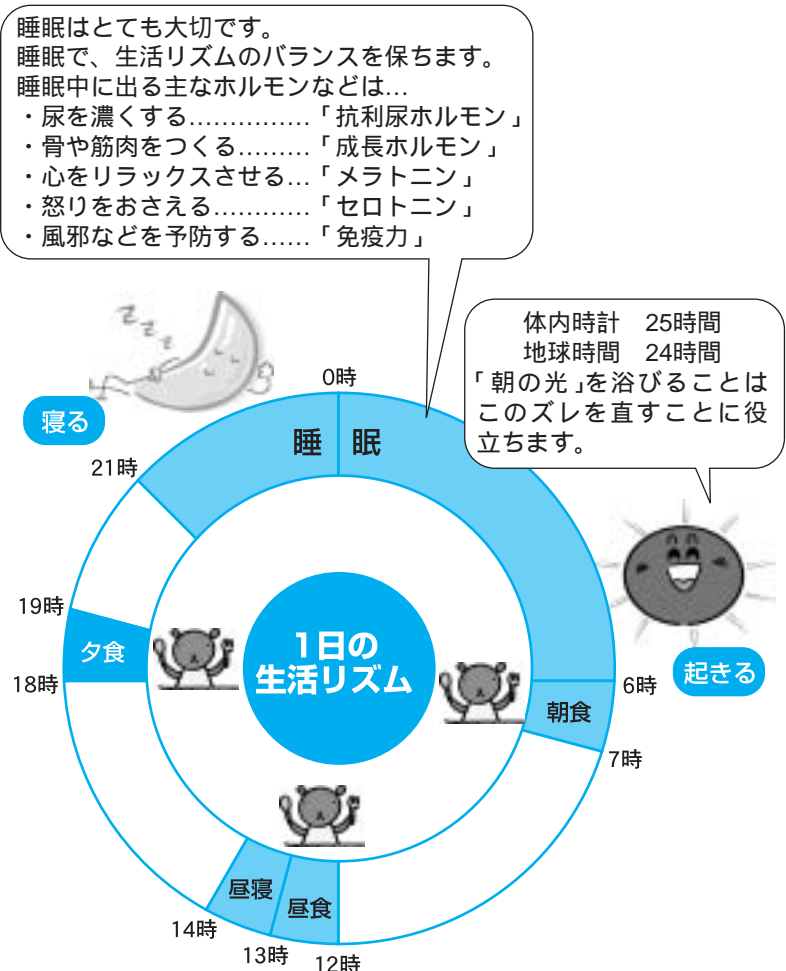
睡眠はとても大切です。
睡眠で、生活リズムのバランスを保ちます。
睡眠中に出る主なホルモンなどは…
・尿を濃くする……………「抗利尿ホルモン」
・骨や筋肉をつくる………「成長ホルモン」
・心をリラックスさせる…「メラトニン」
・怒りをおさえる…………「セロトニン」
・風邪などを予防する……「免疫力」

体内時計　25時間
地球時間　24時間
「朝の光」を浴びることはこのズレを直すことに役立ちます。

寝る
0時
睡眠
21時
19時
夕食
18時
1日の生活リズム
起きる
6時
朝食
7時
昼寝
昼食
14時
13時
12時